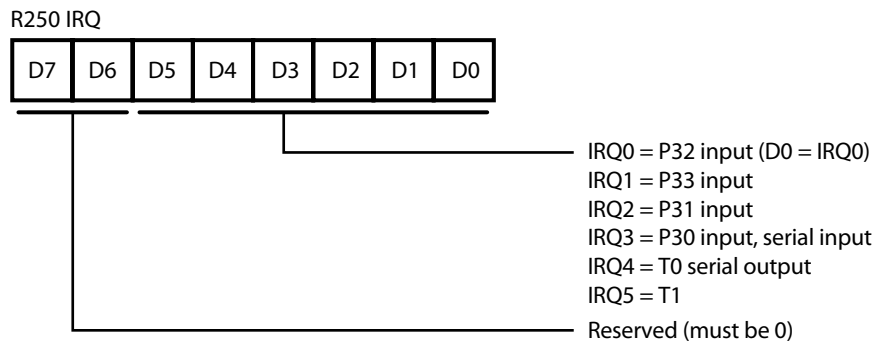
R250 IRQ

| D7 | D6 | D5 | D4 | D3 | D2 | D1 | D0 |
|---|---|---|---|---|---|---|---|

IRQ0 = P32 input (D0 = IRQ0)
IRQ1 = P33 input
IRQ2 = P31 input
IRQ3 = P30 input, serial input
IRQ4 = T0 serial output
IRQ5 = T1

Reserved (must be 0)